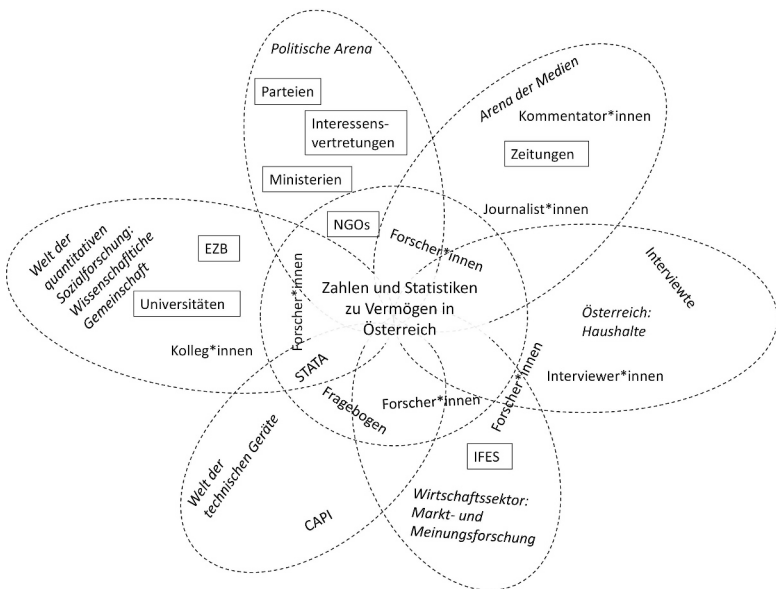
Politische Arena

Parteien

Interessens-vertretungen

Ministerien

Arena der Medien

Kommentator*innen

Zeitungen

Journalist*innen

NGOs

Forscher*innen

Welt der quantitativen Sozialforschung: Wissenschaftliche Gemeinschaft

EZB

Universitäten

Kolleg*innen

Forscher*innen

Zahlen und Statistiken zu Vermögen in Österreich

Interviewte

Österreich: Haushalte

Interviewer*innen

STATA

Fragebogen

Forscher*innen

Forscher*innen

IFES

Welt der technischen Geräte

CAPI

Wirtschaftssektor: Markt- und Meinungsforschung